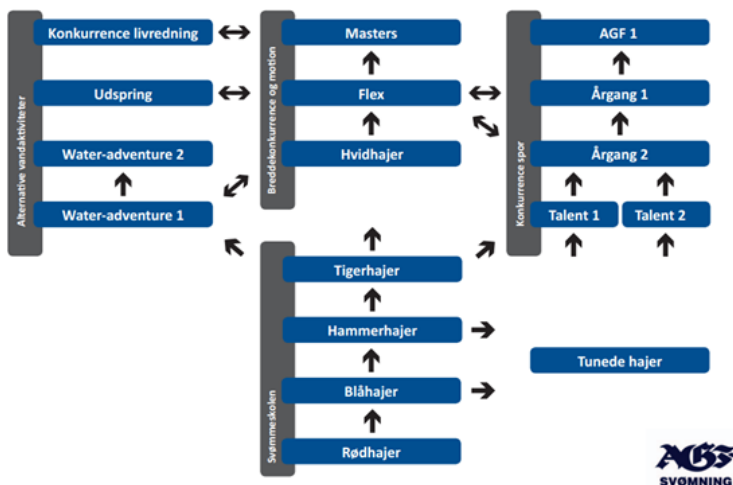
Alternative vandaktiviteter

Konkurrence livredning

Udspring

Water-adventure 2

Water-adventure 1

Breddekonkurrence og motion

Masters

Flex

Hvidhajer

Konkurrence spor

AGF 1

Årgang 1

Årgang 2

Talent 1

Talent 2

Svømmeskolen

Tigerhajer

Hammerhajer

Blåhajer

Rødhajer

Tunede hajer

AGF
SVØMNING